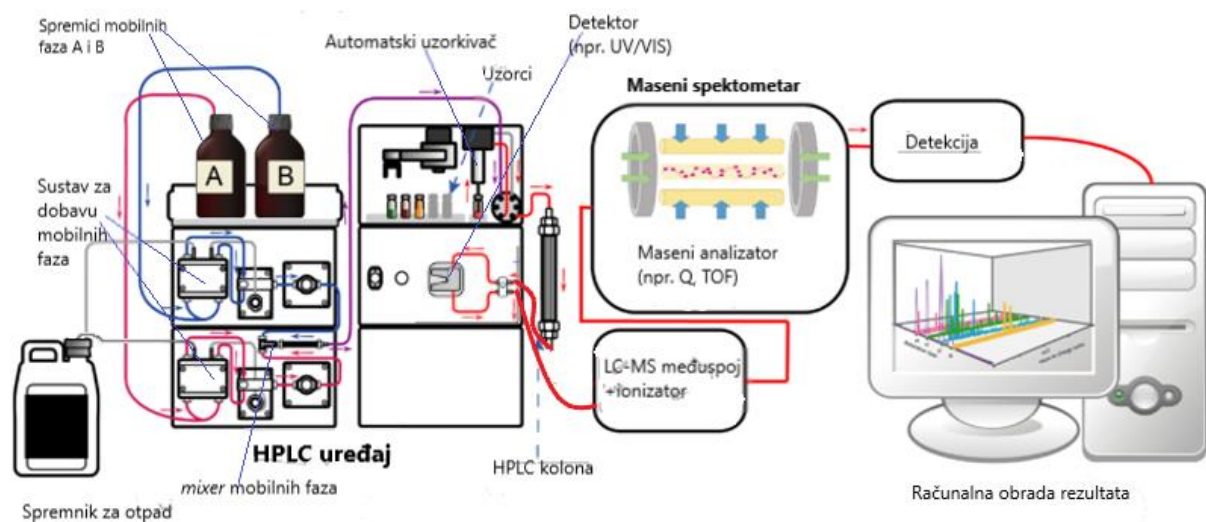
Spremici mobilnih faza A i B

Automatski uzorkivač

Detektor (npr. UV/VIS)

Uzorci

Maseni spektometar

Detekcija

A

B

Sustav za dobavu mobilnih faza

Maseni analizator (npr. Q, TOF)

LC-MS međuspoj +ionizator

HPLC uređaj

HPLC kolona

*mixer* mobilnih faza

Spremnik za otpad

Računalna obrada rezultata